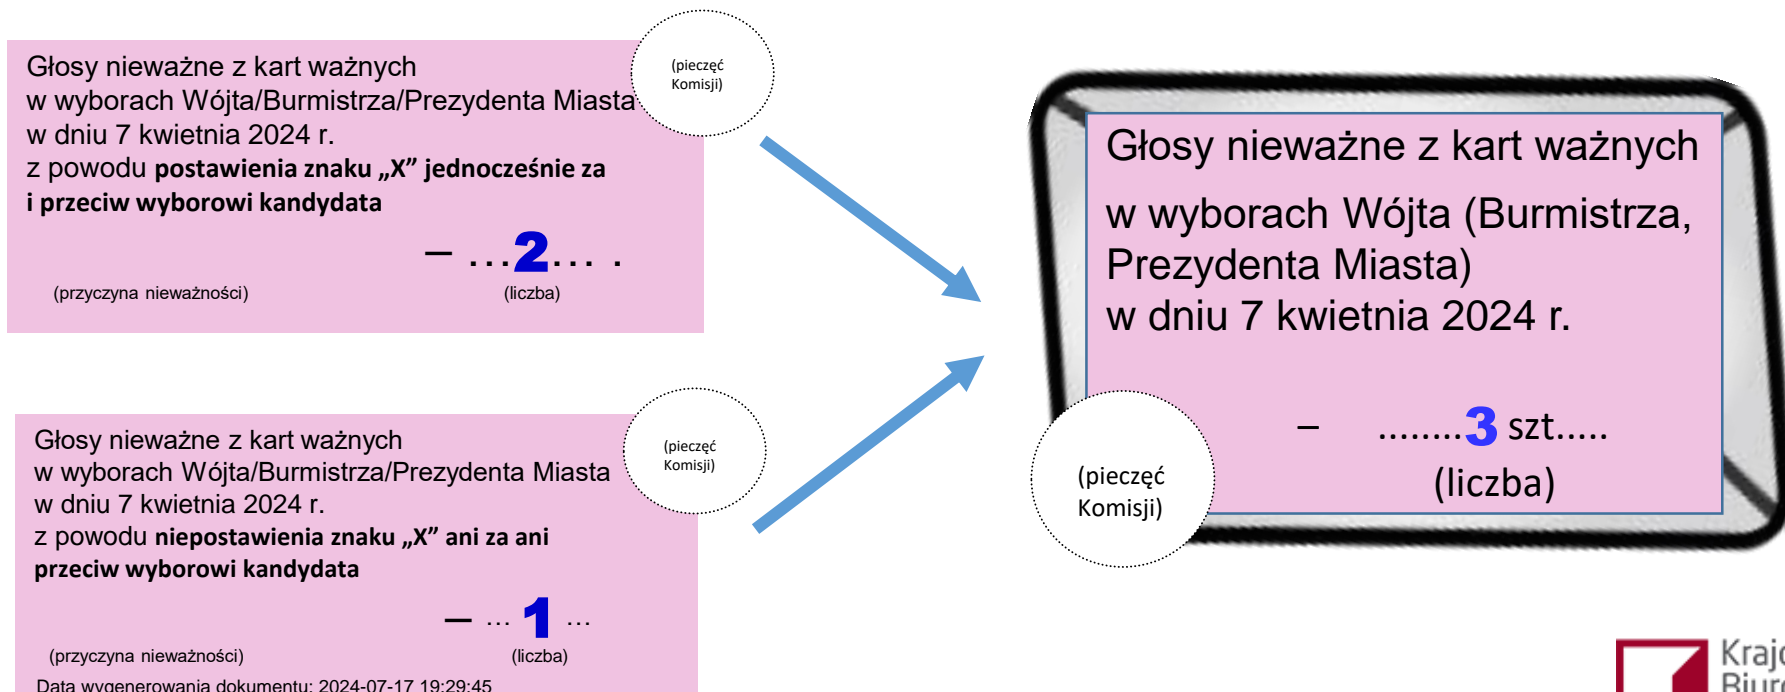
Głosy nieważne z kart ważnych
w wyborach Wójta/Burmistrza/Prezydenta Miasta
w dniu 7 kwietnia 2024 r.
z powodu **postawienia znaku „X" jednocześnie za i przeciw wyborowi kandydata**

– ...2... .

(przyczyna nieważności) (liczba)

(pieczęć Komisji)

Głosy nieważne z kart ważnych
w wyborach Wójta/Burmistrza/Prezydenta Miasta
w dniu 7 kwietnia 2024 r.
z powodu **niepostawienia znaku „X" ani za ani przeciw wyborowi kandydata**

– ... 1 ...

(przyczyna nieważności) (liczba)

(pieczęć Komisji)

Data wygenerowania dokumentu: 2024-07-17 19:29:45

Głosy nieważne z kart ważnych
w wyborach Wójta (Burmistrza, Prezydenta Miasta)
w dniu 7 kwietnia 2024 r.

– ........3 szt.....
(liczba)

(pieczęć Komisji)

Krajo
Biuro